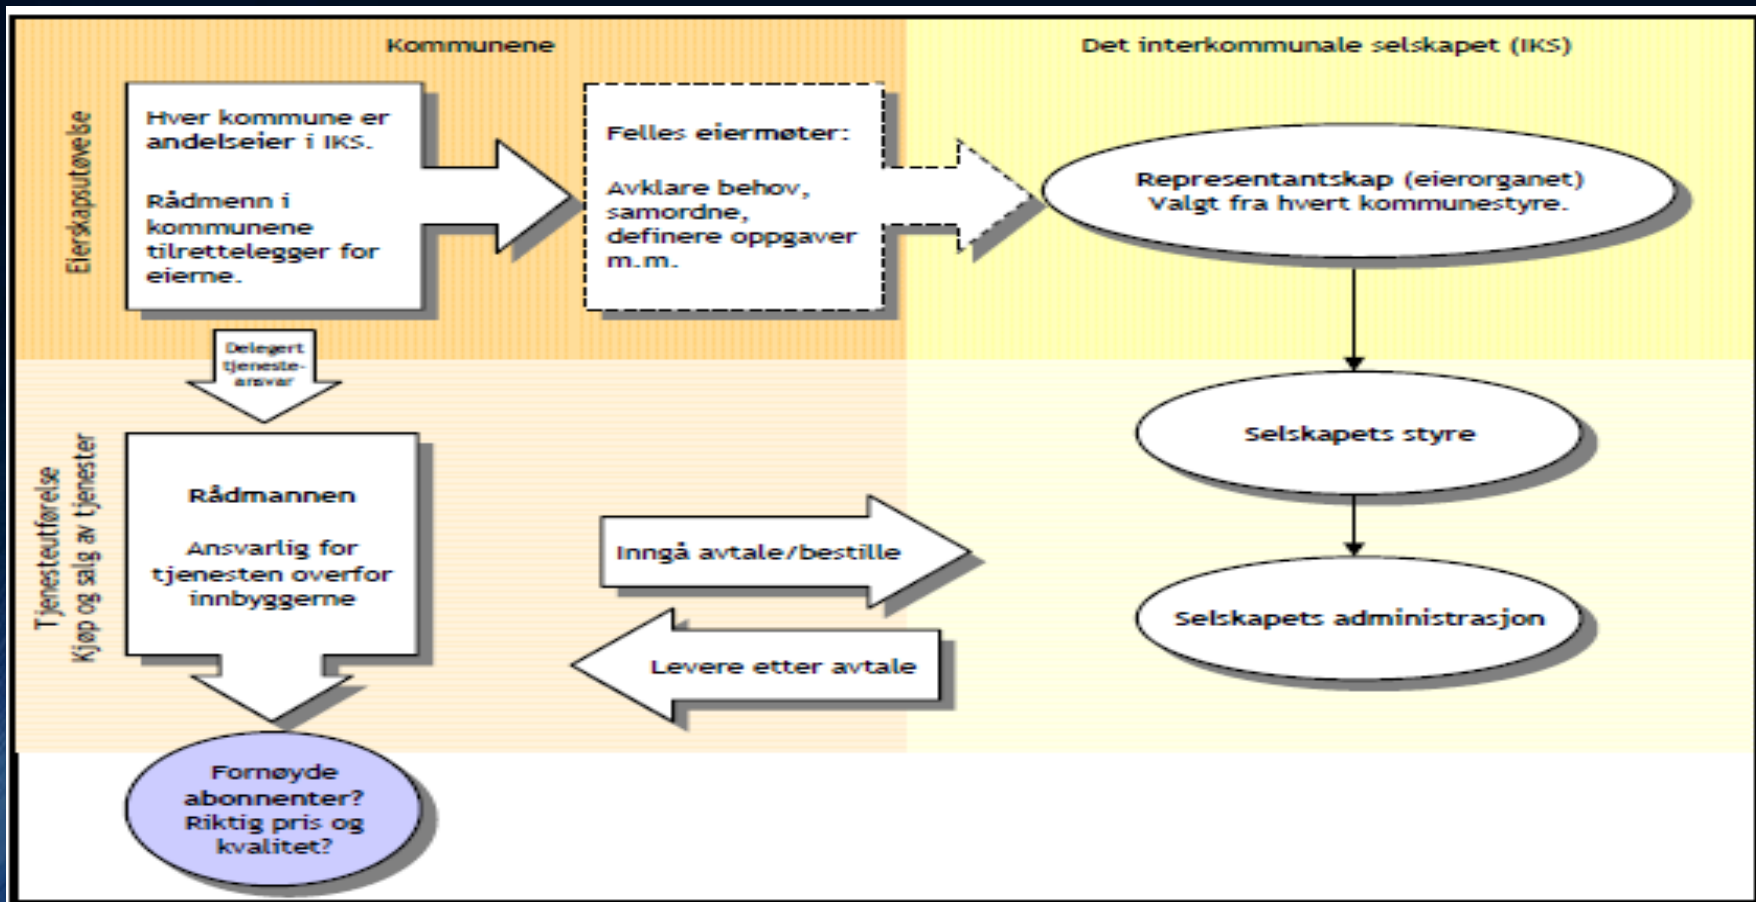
Kommunene

Det interkommunale selskapet (IKS)

Eierskapsutøvelse

Hver kommune er andelseier i IKS.

Rådmenn i kommunene tilrettelegger for eierne.

Felles eiermøter:

Avklare behov, samordne, definere oppgaver m.m.

Representantskap (eierorganet) Valgt fra hvert kommunestyre.

Delegert tjenesteansvar

Tjenesteutførelse
Kjøp og salg av tjenester

Rådmannen

Ansvarlig for tjenesten overfor innbyggerne

Selskapets styre

Inngå avtale/bestille

Levere etter avtale

Selskapets administrasjon

Fornøyde abonnenter? Riktig pris og kvalitet?